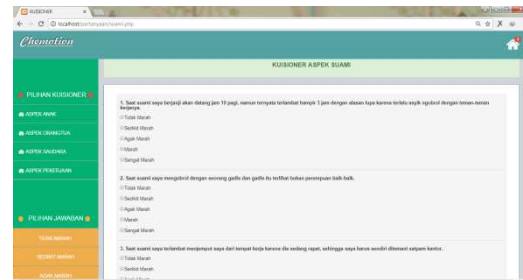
KUISIONER ×

localhost/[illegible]/suami.php

Chemotion

KUISIONER ASPEK SUAMI

PILIHAN KUISIONER

ASPEK ANAK

ASPEK ORANGTUA

ASPEK SAUDARA

ASPEK PEKERJAAN

PILIHAN JAWABAN

TIDAK MARAH

SEDIKIT MARAH

AGAK MARAH

1. Saat suami saya berjanji akan datang jam 10 pagi, namun ternyata terlambat hampir 1 jam dengan alasan lupa karena terlalu asyik ngobrol dengan teman-teman kerjanya.

Tidak Marah

Sedikit Marah

Agak Marah

Marah

Sangat Marah

2. Saat suami saya mengobrol dengan seorang gadis dan gadis itu terlihat bukan perempuan baik-baik.

Tidak Marah

Sedikit Marah

Agak Marah

Marah

Sangat Marah

3. Saat suami saya terlambat menjemput saya dari tempat kerja karena dia sedang rapat, sehingga saya harus sendiri ditemani satpam kantor.

Tidak Marah

Sedikit Marah

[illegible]